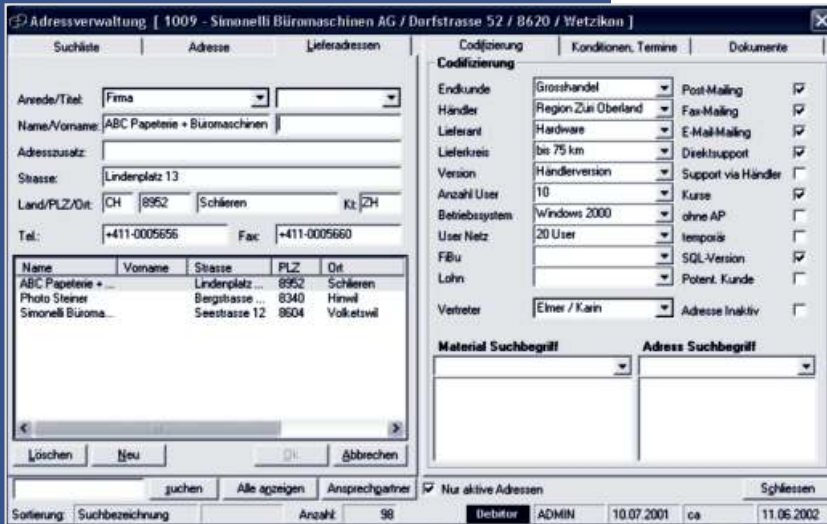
Adressverwaltung [ 1009 - Simonelli Büromaschinen AG / Dorfstrasse 52 / 8620 / Wetzikon ]

Suchliste | Adresse | Lieferadressen | Codifizierung | Konditionen, Termine | Dokumente

Anrede/Titel: Firma
Name/Vorname: ABC Papeterie + Büromaschinen
Adresszusatz:
Strasse: Lindenplatz 13
Land/PLZ/Ort: CH 8952 Schlieren Kt: ZH
Tel.: +411-0005656 Fax: +411-0005660

| Name | Vorname | Strasse | PLZ | Ort |
|---|---|---|---|---|
| ABC Papeterie + ... | | Lindenplatz ... | 8952 | Schlieren |
| Photo Steiner | | Bergstrasse ... | 8340 | Hinwil |
| Simonelli Bürom... | | Seestrasse 12 | 8604 | Volketswil |

Löschen | Neu | Ok | Abbrechen

Codifizierung
Endkunde: Grosshandel
Händler: Region Züri Oberland
Lieferant: Hardware
Lieferkreis: bis 75 km
Version: Händlerversion
Anzahl User: 10
Betriebssystem: Windows 2000
User Netz: 20 User
FiBu:
Lohn:
Vertreter: Elmer / Karin

Post-Mailing
Fax-Mailing
E-Mail-Mailing
Direktsupport
Support via Händler
Kurse
ohne AP
temporär
SQL-Version
Potent. Kunde
Adresse Inaktiv

Material Suchbegriff
Adress Suchbegriff

suchen | Alle anzeigen | Ansprechpartner | Nur aktive Adressen | Schliessen

Sortierung: Suchbezeichnung | Anzahl: 98 | Debitor | ADMIN | 10.07.2001 | ca | 11.06.2002